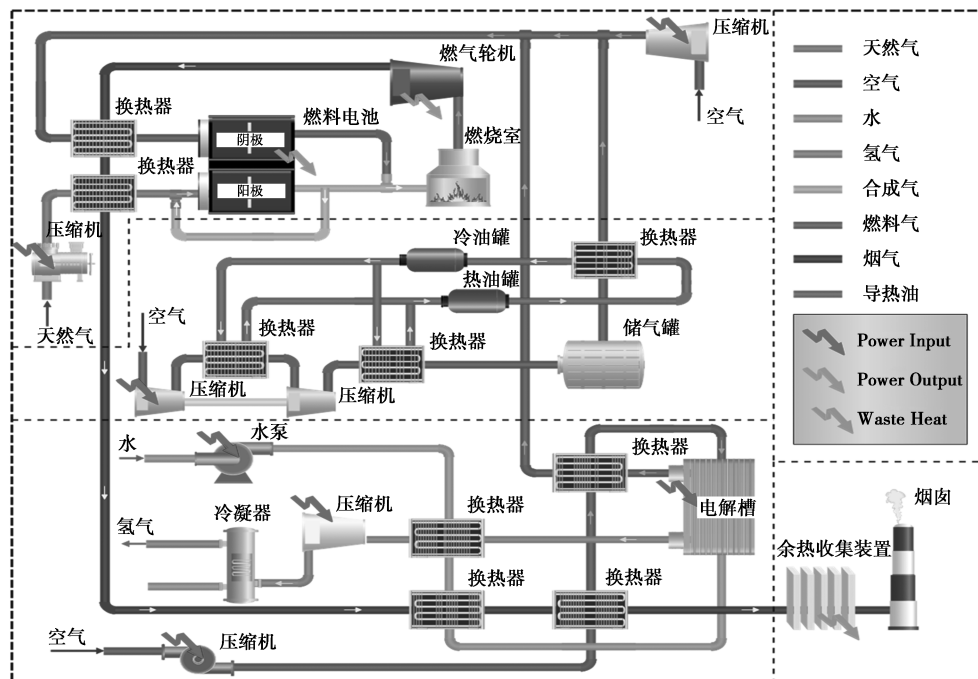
压缩机
空气
燃气轮机
换热器
燃料电池
阴极
燃烧室
换热器
阳极
压缩机
天然气
冷油罐
换热器
热油罐
空气
换热器
换热器
储气罐
压缩机
压缩机
水
水泵
换热器
电解槽
压缩机
氢气
冷凝器
换热器
烟囱
余热收集装置
换热器
换热器
空气
压缩机

天然气
空气
水
氢气
合成气
燃料气
烟气
导热油
Power Input
Power Output
Waste Heat